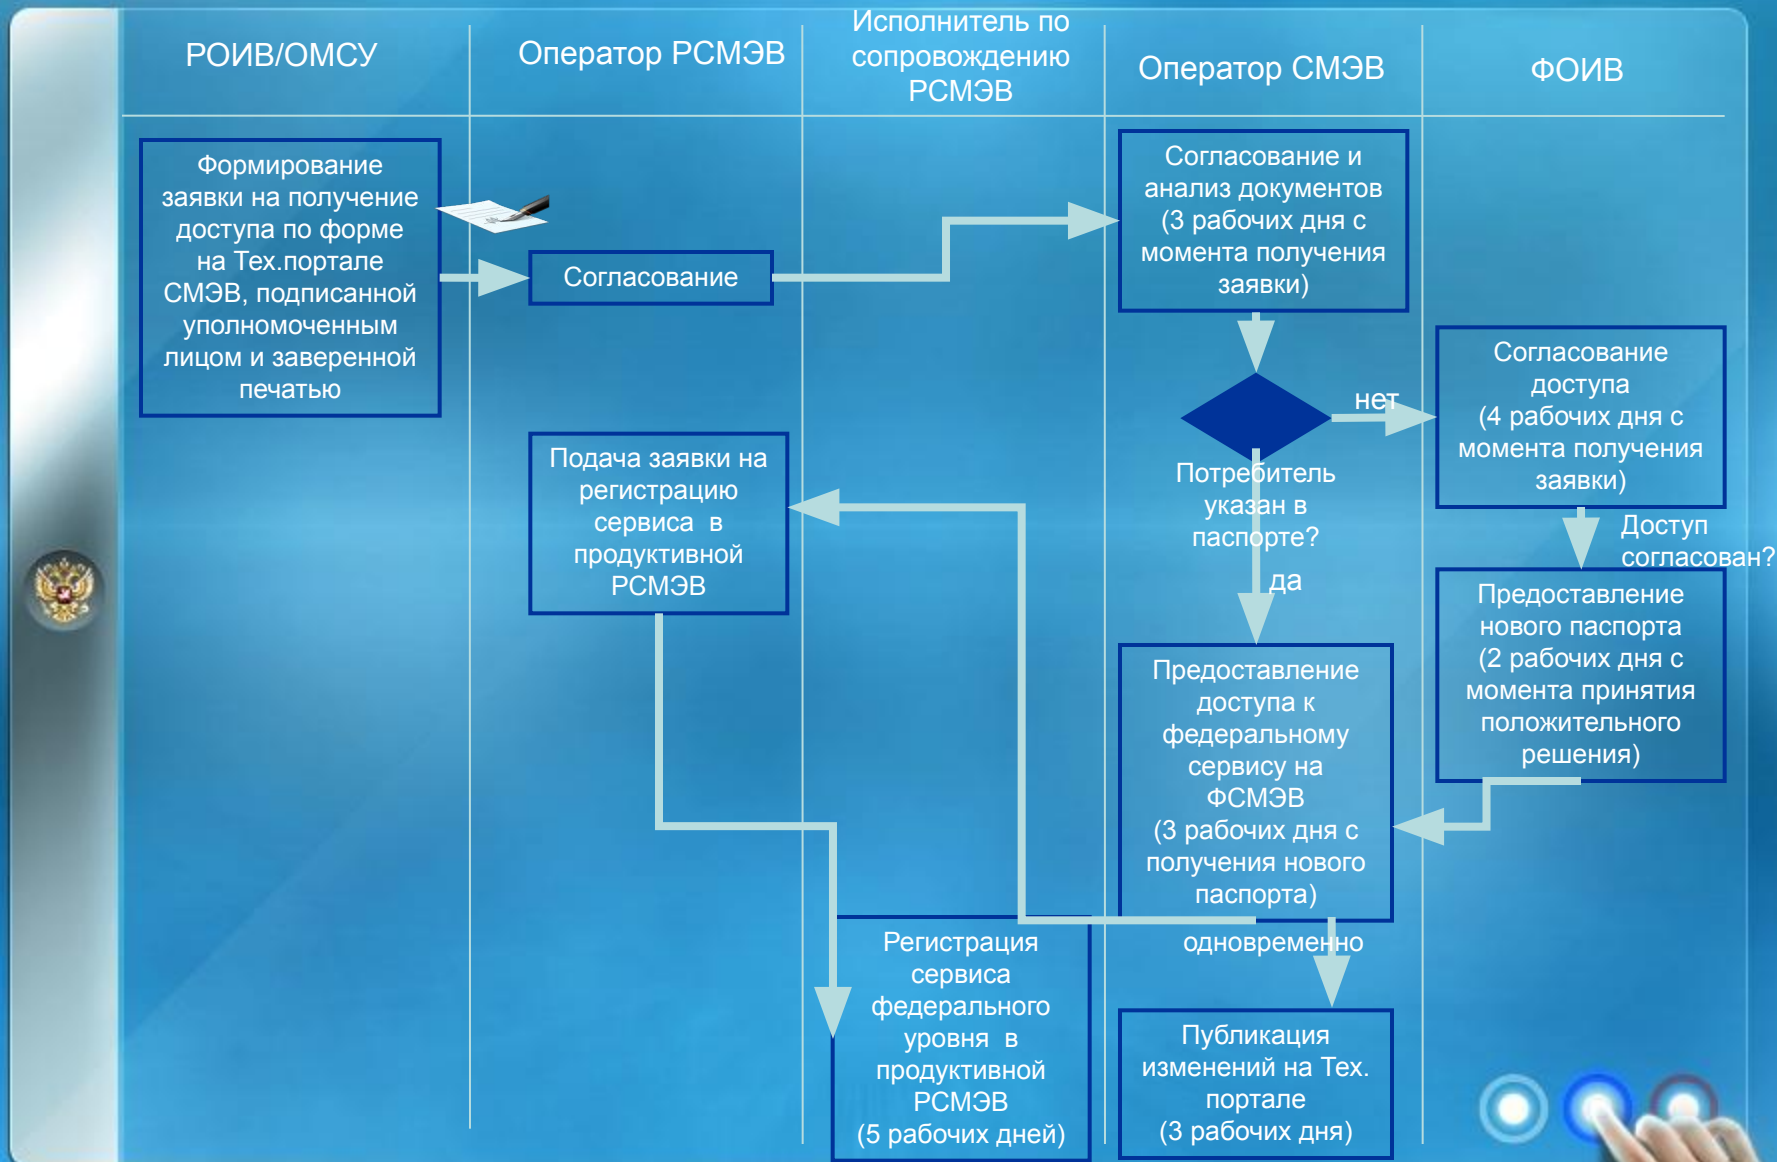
РОИВ/ОМСУ

Оператор РСМЭВ

Исполнитель по сопровождению РСМЭВ

Оператор СМЭВ

ФОИВ

Формирование заявки на получение доступа по форме на Тех.портале СМЭВ, подписанной уполномоченным лицом и заверенной печатью

Согласование

Согласование и анализ документов (3 рабочих дня с момента получения заявки)

нет

Потребитель указан в паспорте?

да

Согласование доступа (4 рабочих дня с момента получения заявки)

Доступ согласован?

Подача заявки на регистрацию сервиса в продуктивной РСМЭВ

Предоставление нового паспорта (2 рабочих дня с момента принятия положительного решения)

Предоставление доступа к федеральному сервису на ФСМЭВ (3 рабочих дня с получения нового паспорта)

одновременно

Регистрация сервиса федерального уровня в продуктивной РСМЭВ (5 рабочих дней)

Публикация изменений на Тех. портале (3 рабочих дня)